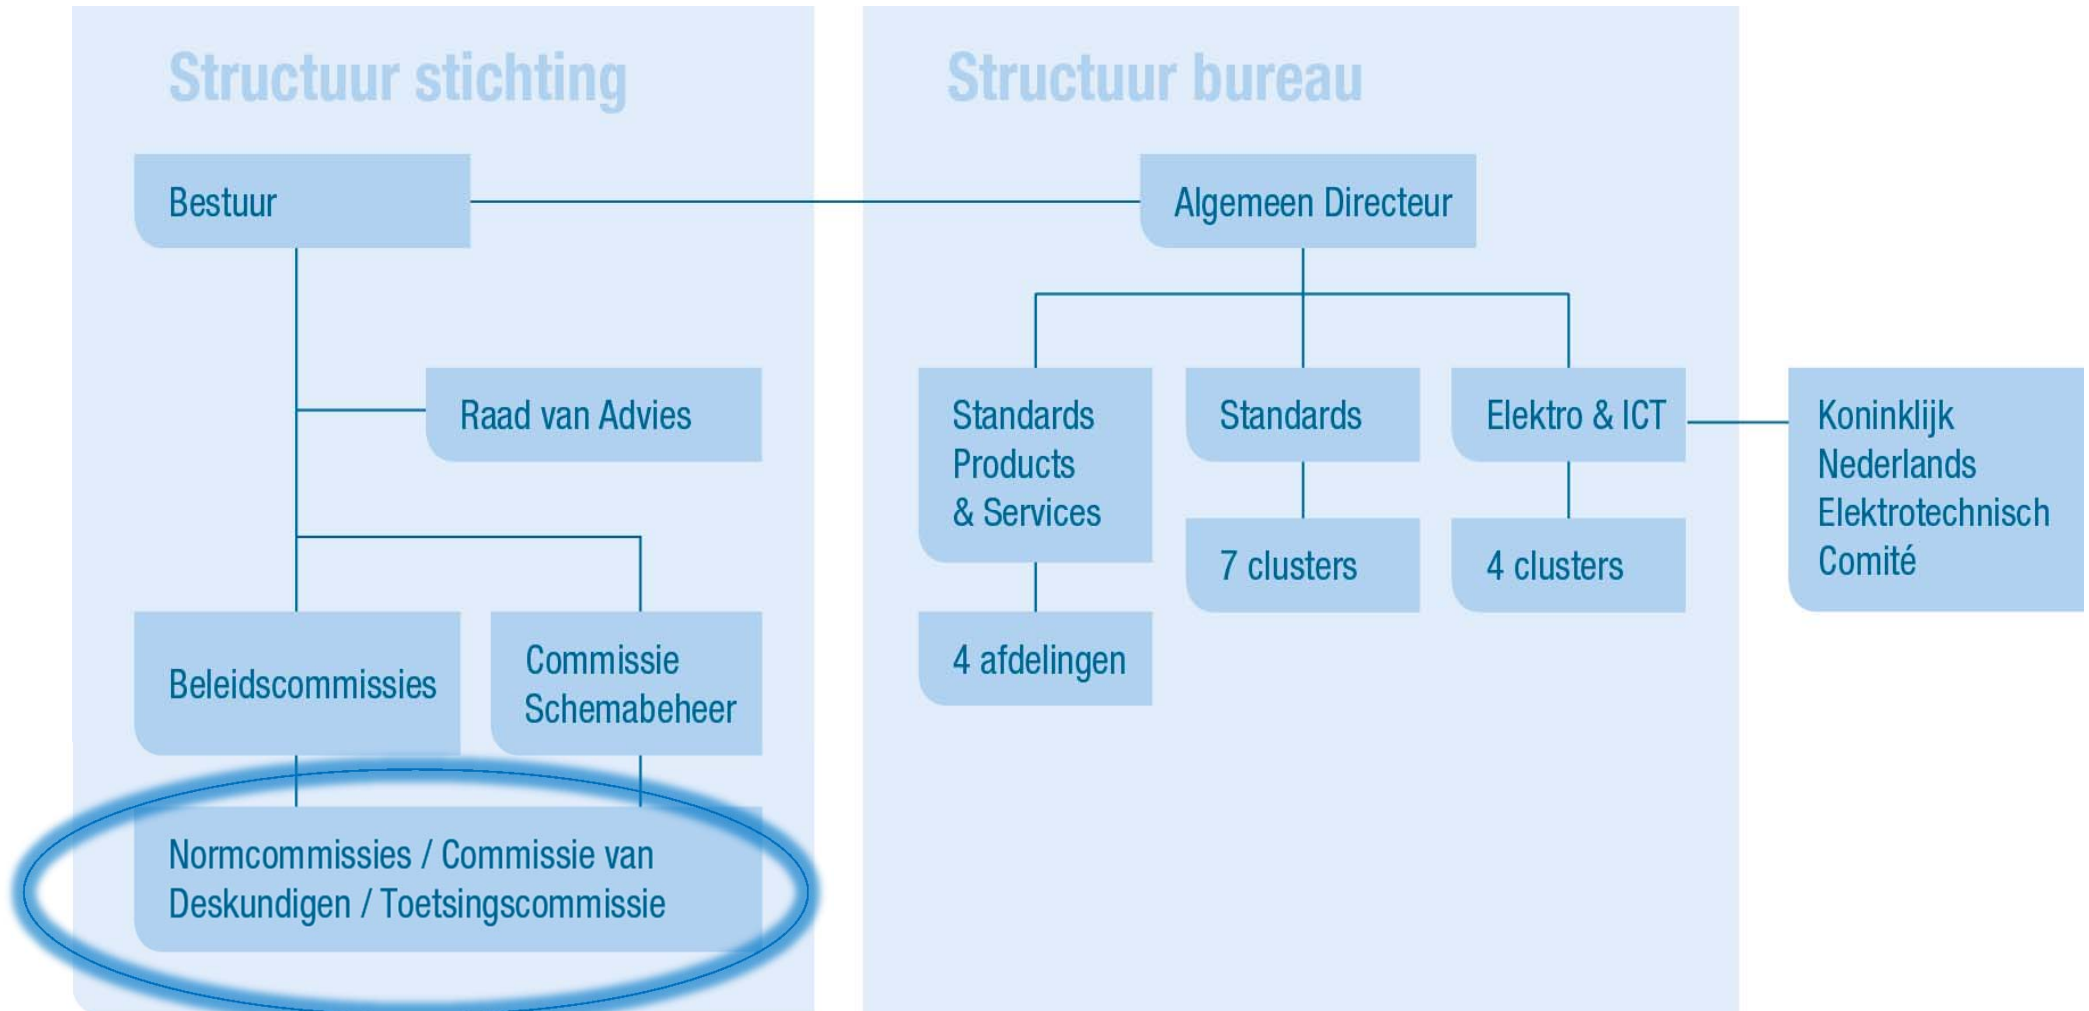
Structuur stichting

Bestuur

Raad van Advies

Beleidscommissies

Commissie Schemabeheer

Normcommissies / Commissie van Deskundigen / Toetsingscommissie

Structuur bureau

Algemeen Directeur

Standards Products & Services

4 afdelingen

Standards

7 clusters

Elektro & ICT

4 clusters

Koninklijk Nederlands Elektrotechnisch Comité